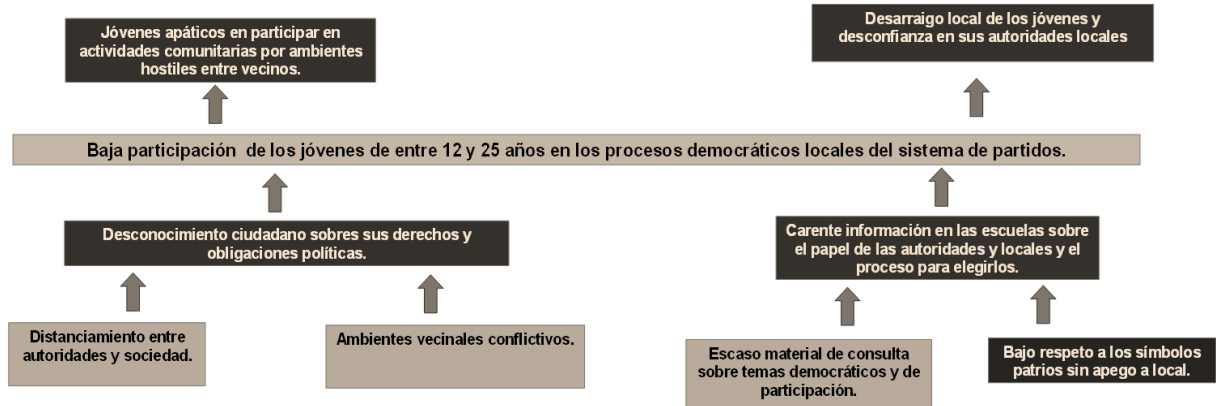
Jóvenes apáticos en participar en actividades comunitarias por ambientes hostiles entre vecinos.

Desarraigo local de los jóvenes y desconfianza en sus autoridades locales

Baja participación de los jóvenes de entre 12 y 25 años en los procesos democráticos locales del sistema de partidos.

Desconocimiento ciudadano sobres sus derechos y obligaciones políticas.

Carente información en las escuelas sobre el papel de las autoridades y locales y el proceso para elegirlos.

Distanciamiento entre autoridades y sociedad.

Ambientes vecinales conflictivos.

Escaso material de consulta sobre temas democráticos y de participación.

Bajo respeto a los símbolos patrios sin apego a local.